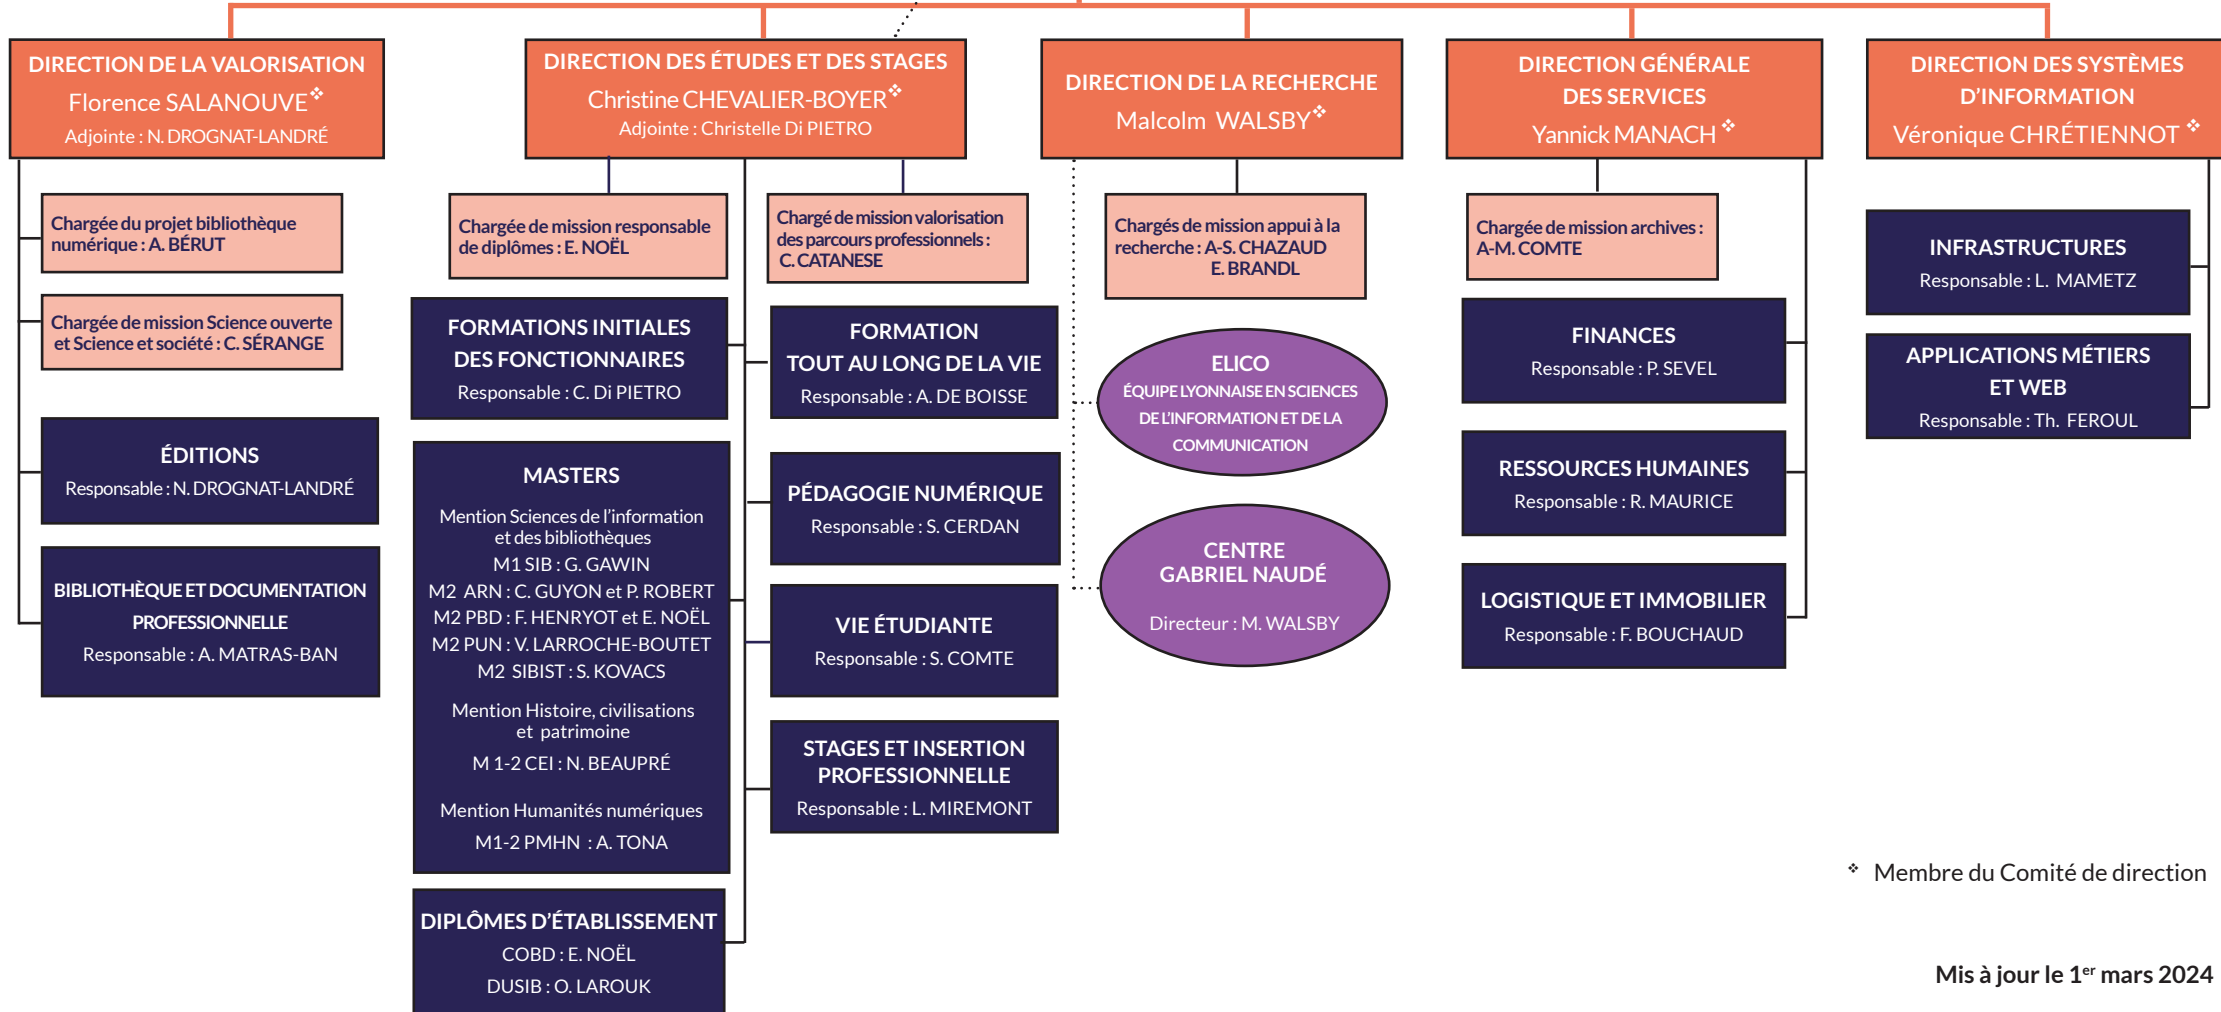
DIRECTION DE LA VALORISATION
Florence SALANOUVE❖
Adjointe : N. DROGNAT-LANDRÉ

Chargée du projet bibliothèque numérique : A. BÉRUT

Chargée de mission Science ouverte et Science et société : C. SÉRANGE

ÉDITIONS
Responsable : N. DROGNAT-LANDRÉ

BIBLIOTHÈQUE ET DOCUMENTATION PROFESSIONNELLE
Responsable : A. MATRAS-BAN

DIRECTION DES ÉTUDES ET DES STAGES
Christine CHEVALIER-BOYER❖
Adjointe : Christelle Di PIETRO

Chargée de mission responsable de diplômes : E. NOËL

Chargé de mission valorisation des parcours professionnels : C. CATANESE

FORMATIONS INITIALES DES FONCTIONNAIRES
Responsable : C. Di PIETRO

MASTERS
Mention Sciences de l'information et des bibliothèques
M1 SIB : G. GAWIN
M2 ARN : C. GUYON et P. ROBERT
M2 PBD : F. HENRYOT et E. NOËL
M2 PUN : V. LARROCHE-BOUTET
M2 SIBIST : S. KOVACS
Mention Histoire, civilisations et patrimoine
M 1-2 CEI : N. BEAUPRÉ
Mention Humanités numériques
M1-2 PMHN : A. TONA

DIPLÔMES D'ÉTABLISSEMENT
COBD : E. NOËL
DUSIB : O. LAROUK

FORMATION TOUT AU LONG DE LA VIE
Responsable : A. DE BOISSE

PÉDAGOGIE NUMÉRIQUE
Responsable : S. CERDAN

VIE ÉTUDIANTE
Responsable : S. COMTE

STAGES ET INSERTION PROFESSIONNELLE
Responsable : L. MIREMONT

DIRECTION DE LA RECHERCHE
Malcolm WALSBY❖

Chargés de mission appui à la recherche : A-S. CHAZAUD
E. BRANDL

ELICO
ÉQUIPE LYONNAISE EN SCIENCES DE L'INFORMATION ET DE LA COMMUNICATION

CENTRE GABRIEL NAUDÉ
Directeur : M. WALSBY

DIRECTION GÉNÉRALE DES SERVICES
Yannick MANACH❖

Chargée de mission archives : A-M. COMTE

FINANCES
Responsable : P. SEVEL

RESSOURCES HUMAINES
Responsable : R. MAURICE

LOGISTIQUE ET IMMOBILIER
Responsable : F. BOUCHAUD

DIRECTION DES SYSTÈMES D'INFORMATION
Véronique CHRÉTIENNOT❖

INFRASTRUCTURES
Responsable : L. MAMETZ

APPLICATIONS MÉTIERS ET WEB
Responsable : Th. FEROUL

❖ Membre du Comité de direction

Mis à jour le 1$^{er}$ mars 2024